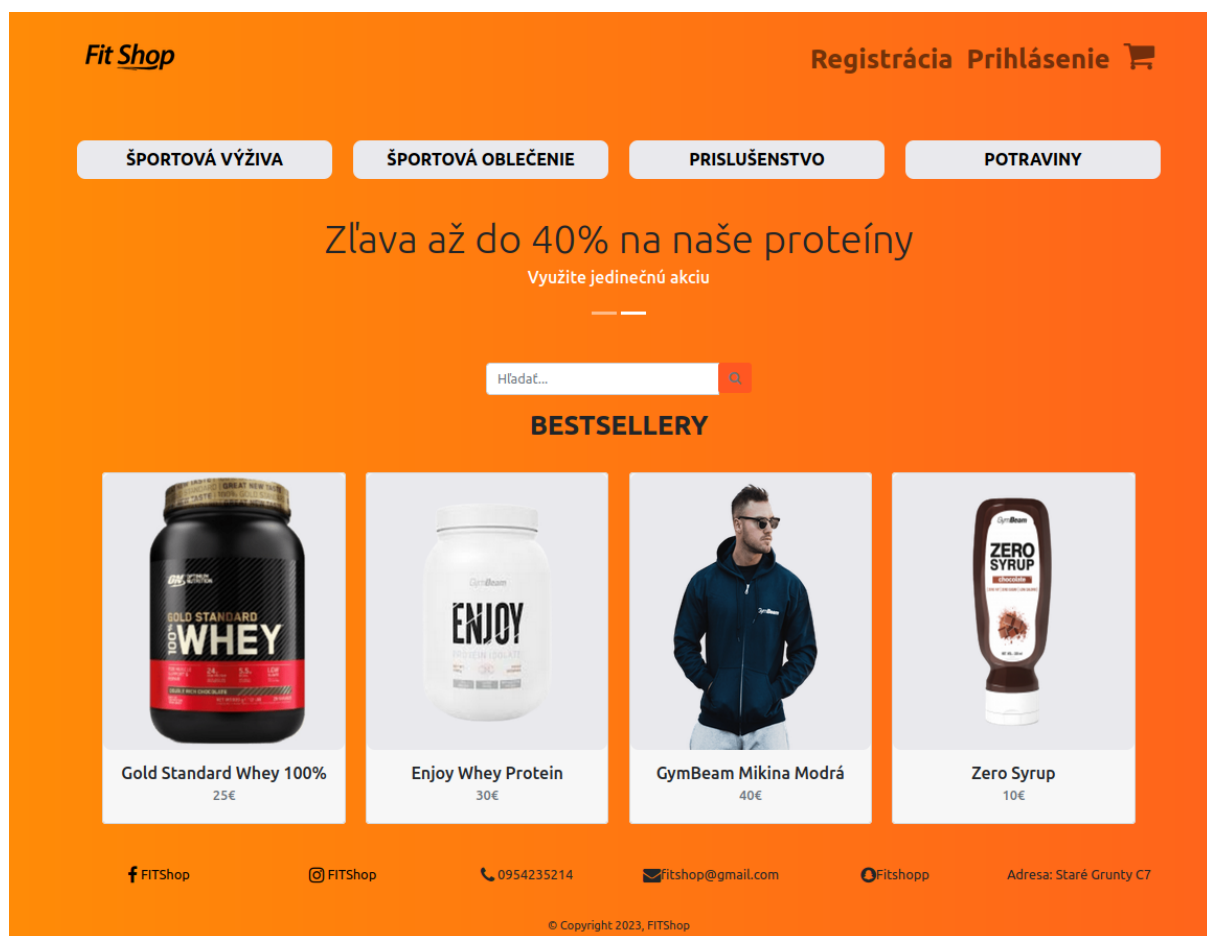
Fit Shop

Registrácia Prihlásenie

ŠPORTOVÁ VÝŽIVA
ŠPORTOVÁ OBLEČENIE
PRISLUŠENSTVO
POTRAVINY

Zľava až do 40% na naše proteíny

Využite jedinečnú akciu

Hľadať...

BESTSELLERY

GOLD STANDARD 100% WHEY

Gold Standard Whey 100%
25€

GymBeam ENJOY

Enjoy Whey Protein
30€

GymBeam

GymBeam Mikina Modrá
40€

GymBeam ZERO SYRUP chocolate

Zero Syrup
10€

FITShop
FITShop
0954235214
fitshop@gmail.com
Fitshopp
Adresa: Staré Grunty C7

© Copyright 2023, FITShop